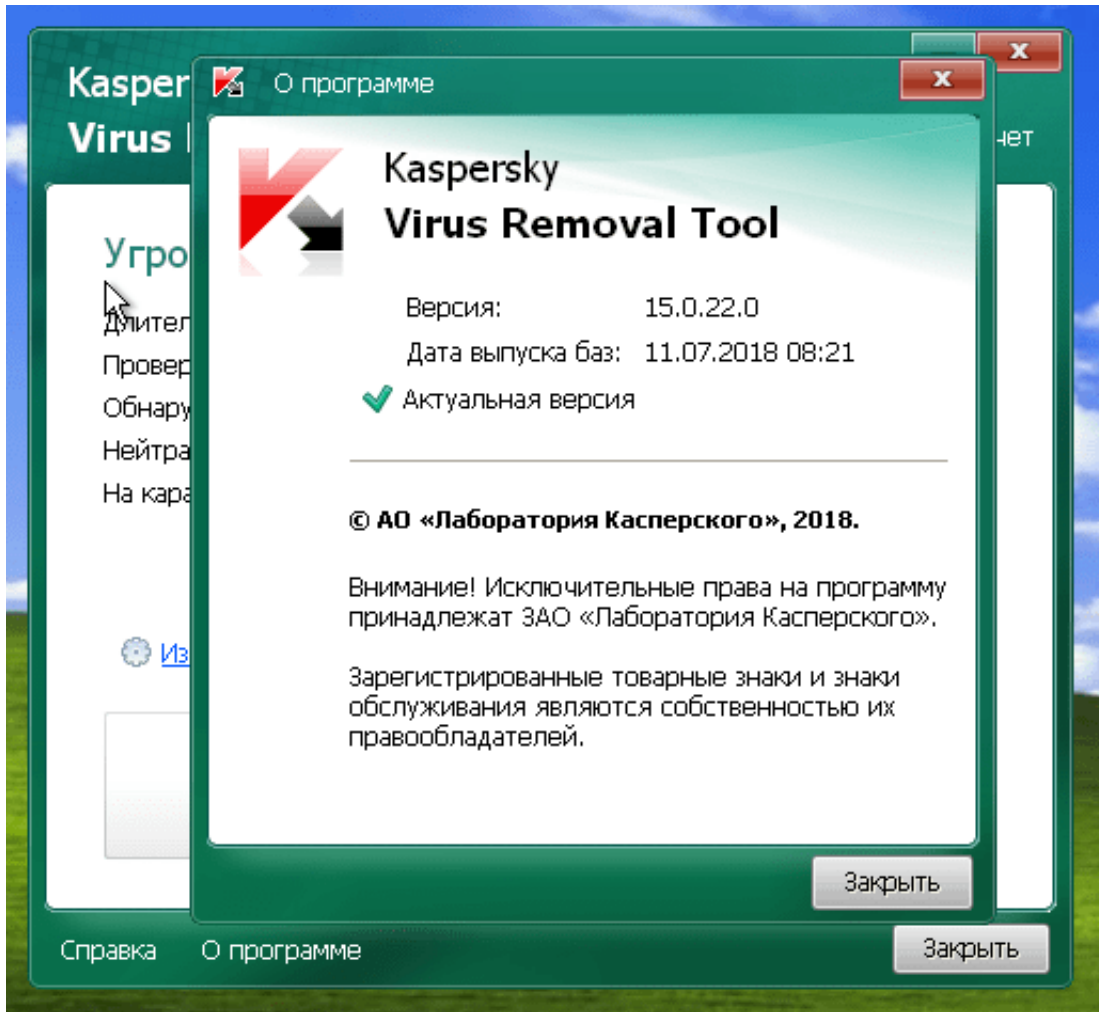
Kasper
Virus

нет

Угро
Длител
Провер
Обнару
Нейтра
На кара

Из

О программе

Kaspersky
Virus Removal Tool

Версия: 15.0.22.0
Дата выпуска баз: 11.07.2018 08:21
Актуальная версия

© АО «Лаборатория Касперского», 2018.

Внимание! Исключительные права на программу принадлежат ЗАО «Лаборатория Касперского».

Зарегистрированные товарные знаки и знаки обслуживания являются собственностью их правообладателей.

Закрыть

Справка О программе Закрыть